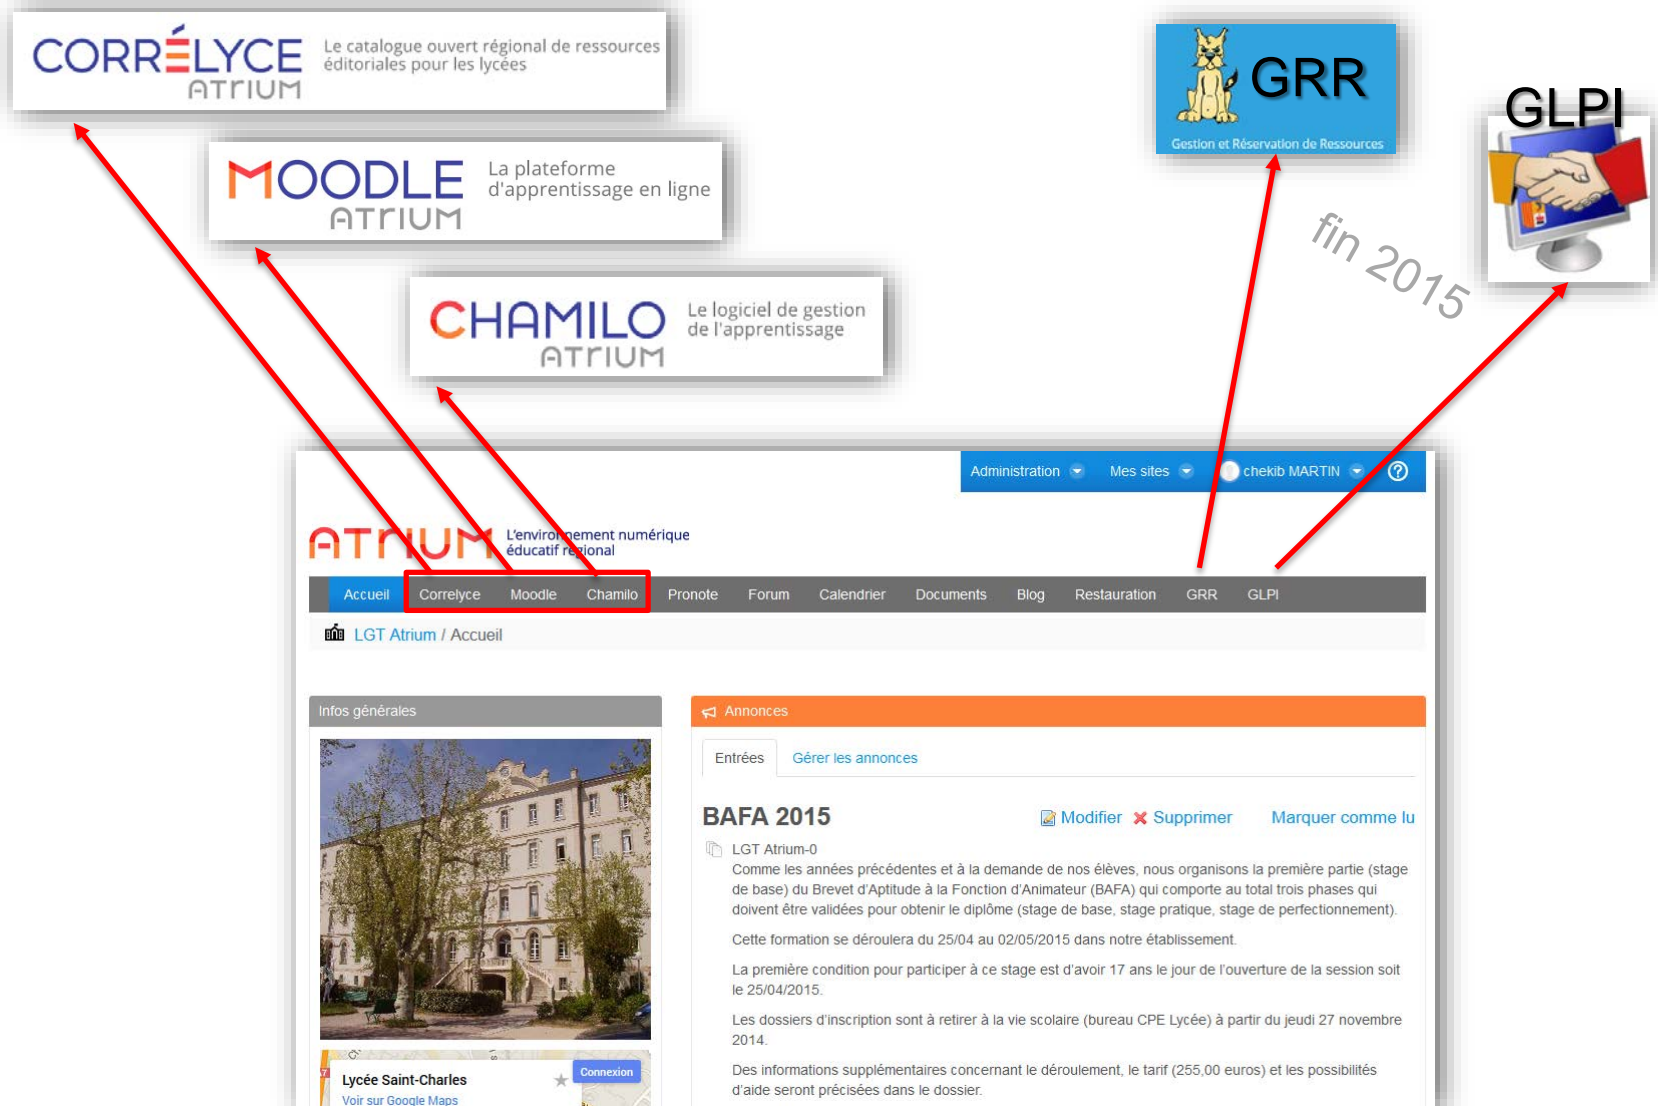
CORRÉLYCE ATRIUM Le catalogue ouvert régional de ressources éditoriales pour les lycées

MOODLE ATRIUM La plateforme d'apprentissage en ligne

CHAMILO ATRIUM Le logiciel de gestion de l'apprentissage

GRR
Gestion et Réservation de Ressources

GLPI

fin 2015

Administration Mes sites chekib MARTIN ?

ATRIUM L'environnement numérique éducatif régional

Accueil Correlyce Moodle Chamilo Pronote Forum Calendrier Documents Blog Restauration GRR GLPI

LGT Atrium / Accueil

Infos générales

Lycée Saint-Charles
Voir sur Google Maps
Connexion

Annonces

Entrées Gérer les annonces

BAFA 2015

Modifier Supprimer Marquer comme lu

LGT Atrium-0

Comme les années précédentes et à la demande de nos élèves, nous organisons la première partie (stage de base) du Brevet d'Aptitude à la Fonction d'Animateur (BAFA) qui comporte au total trois phases qui doivent être validées pour obtenir le diplôme (stage de base, stage pratique, stage de perfectionnement).

Cette formation se déroulera du 25/04 au 02/05/2015 dans notre établissement.

La première condition pour participer à ce stage est d'avoir 17 ans le jour de l'ouverture de la session soit le 25/04/2015.

Les dossiers d'inscription sont à retirer à la vie scolaire (bureau CPE Lycée) à partir du jeudi 27 novembre 2014.

Des informations supplémentaires concernant le déroulement, le tarif (255,00 euros) et les possibilités d'aide seront précisées dans le dossier.